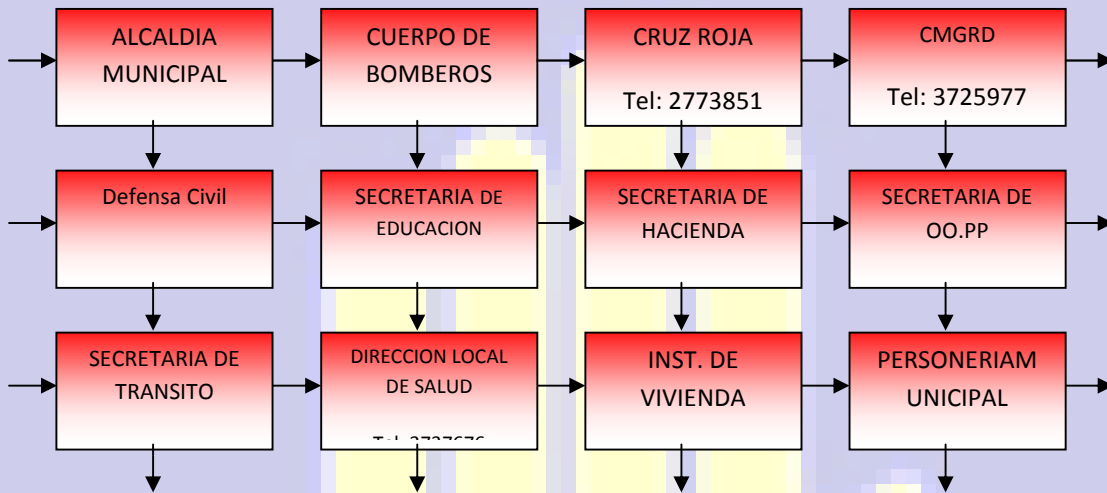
ALCALDIA MUNICIPAL

CUERPO DE BOMBEROS

CRUZ ROJA

Tel: 2773851

CMGRD

Tel: 3725977

Defensa Civil

SECRETARIA DE EDUCACION

SECRETARIA DE HACIENDA

SECRETARIA DE OO.PP

SECRETARIA DE TRANSITO

DIRECCION LOCAL DE SALUD

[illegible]

INST. DE VIVIENDA

PERSONERIAM UNICIPAL